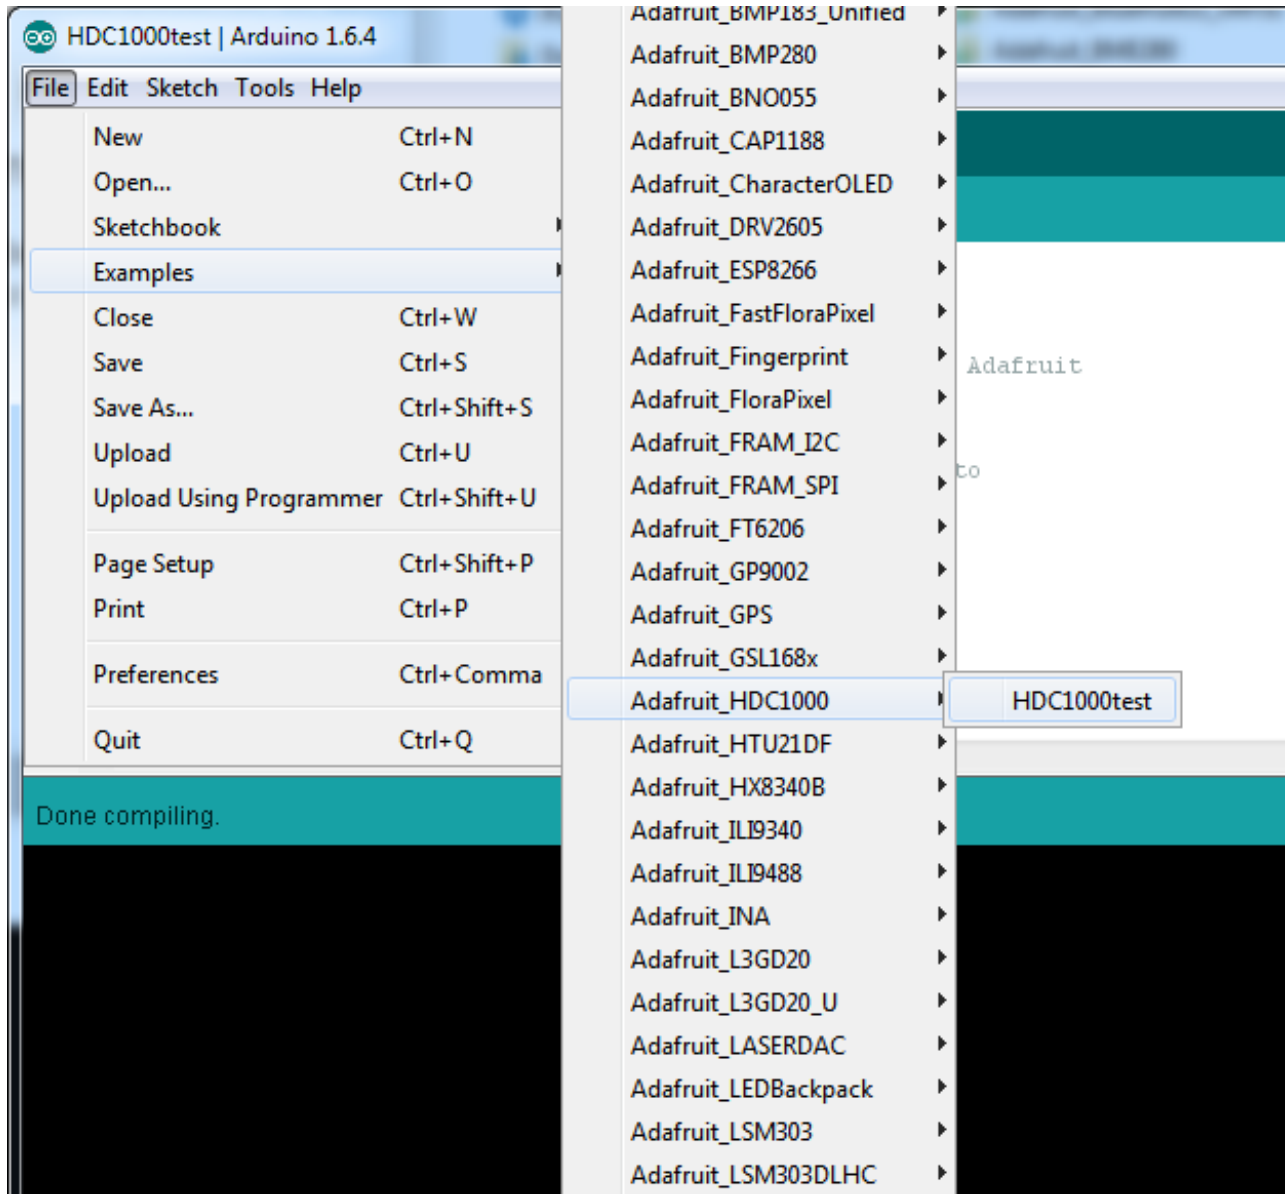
HDC1000test | Arduino 1.6.4

File Edit Sketch Tools Help

New Ctrl+N
Open... Ctrl+O
Sketchbook
Examples
Close Ctrl+W
Save Ctrl+S
Save As... Ctrl+Shift+S
Upload Ctrl+U
Upload Using Programmer Ctrl+Shift+U
Page Setup Ctrl+Shift+P
Print Ctrl+P
Preferences Ctrl+Comma
Quit Ctrl+Q

Done compiling.

Adafruit_BMP183_Unified
Adafruit_BMP280
Adafruit_BNO055
Adafruit_CAP1188
Adafruit_CharacterOLED
Adafruit_DRV2605
Adafruit_ESP8266
Adafruit_FastFloraPixel
Adafruit_Fingerprint
Adafruit_FloraPixel
Adafruit_FRAM_I2C
Adafruit_FRAM_SPI
Adafruit_FT6206
Adafruit_GP9002
Adafruit_GPS
Adafruit_GSL168x
Adafruit_HDC1000
Adafruit_HTU21DF
Adafruit_HX8340B
Adafruit_ILI9340
Adafruit_ILI9488
Adafruit_INA
Adafruit_L3GD20
Adafruit_L3GD20_U
Adafruit_LASERDAC
Adafruit_LEDBackpack
Adafruit_LSM303
Adafruit_LSM303DLHC

HDC1000test

Adafruit
to